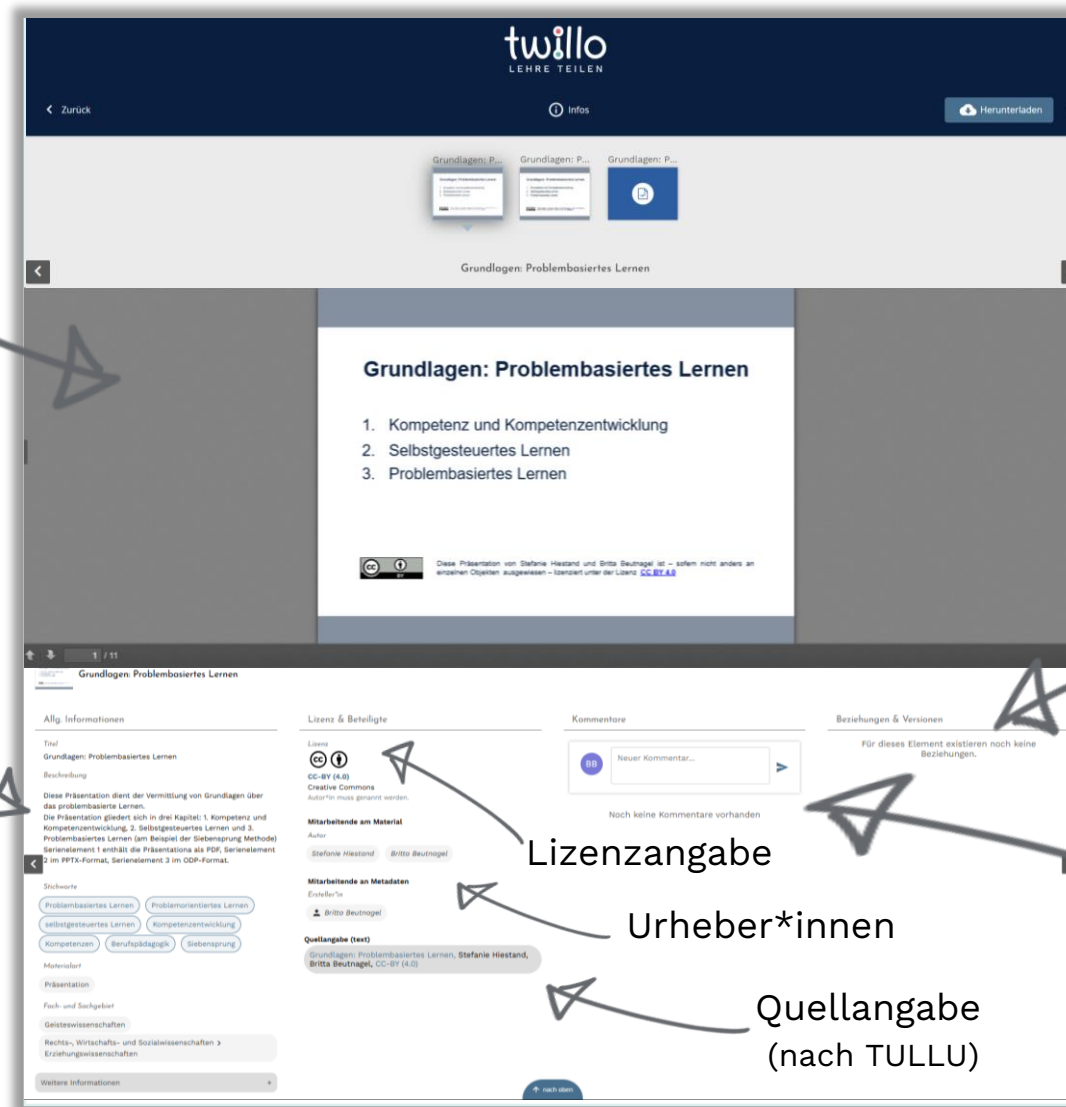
twillo
LEHRE TEILEN

< Zurück

Infos

Herunterladen

Grundlagen: P... Grundlagen: P... Grundlagen: P...

Grundlagen: Problembasiertes Lernen

Grundlagen: Problembasiertes Lernen

1. Kompetenz und Kompetenzentwicklung
2. Selbstgesteuertes Lernen
3. Problembasiertes Lernen

Diese Präsentation von Stefanie Hiestand und Britta Beutnagel ist – sofern nicht anders an einzelnen Objekten ausgewiesen – lizenziert unter der Lizenz CC BY 4.0

1 / 11

Grundlagen: Problembasiertes Lernen

Allg. Informationen

Titel
Grundlagen: Problembasiertes Lernen

Beschreibung
Diese Präsentation dient der Vermittlung von Grundlagen über das problembasierte Lernen.
Die Präsentation gliedert sich in drei Kapitel: 1. Kompetenz und Kompetenzentwicklung, 2. Selbstgesteuertes Lernen und 3. Problembasiertes Lernen (am Beispiel der Siebensprung Methode) Serienelement 1 enthält die Präsentationa als PDF, Serienelement 2 im PPTX-Format, Serienelement 3 im ODP-Format.

Stichworte
Problembasiertes Lernen
Problemorientiertes Lernen
selbstgesteuertes Lernen
Kompetenzentwicklung
Kompetenzen
Berufspädagogik
Siebensprung

Materialart
Präsentation

Fach- und Sachgebiet
Geisteswissenschaften
Rechts-, Wirtschafts- und Sozialwissenschaften > Erziehungswissenschaften

Weitere Informationen

Lizenz & Beteiligte

Lizenz
CC-BY (4.0)
Creative Commons
Autor*in muss genannt werden.

Mitarbeitende am Material
Autor
Stefanie Hiestand
Britta Beutnagel

Mitarbeitende an Metadaten
Ersteller*in
Britta Beutnagel

Quellangabe (text)
Grundlagen: Problembasiertes Lernen, Stefanie Hiestand, Britta Beutnagel, CC-BY (4.0)

Kommentare

BB
Neuer Kommentar...

Noch keine Kommentare vorhanden

Beziehungen & Versionen

Für dieses Element existieren noch keine Beziehungen.

Lizenzangabe

Urheber*innen

Quellangabe
(nach TULLU)

nach oben